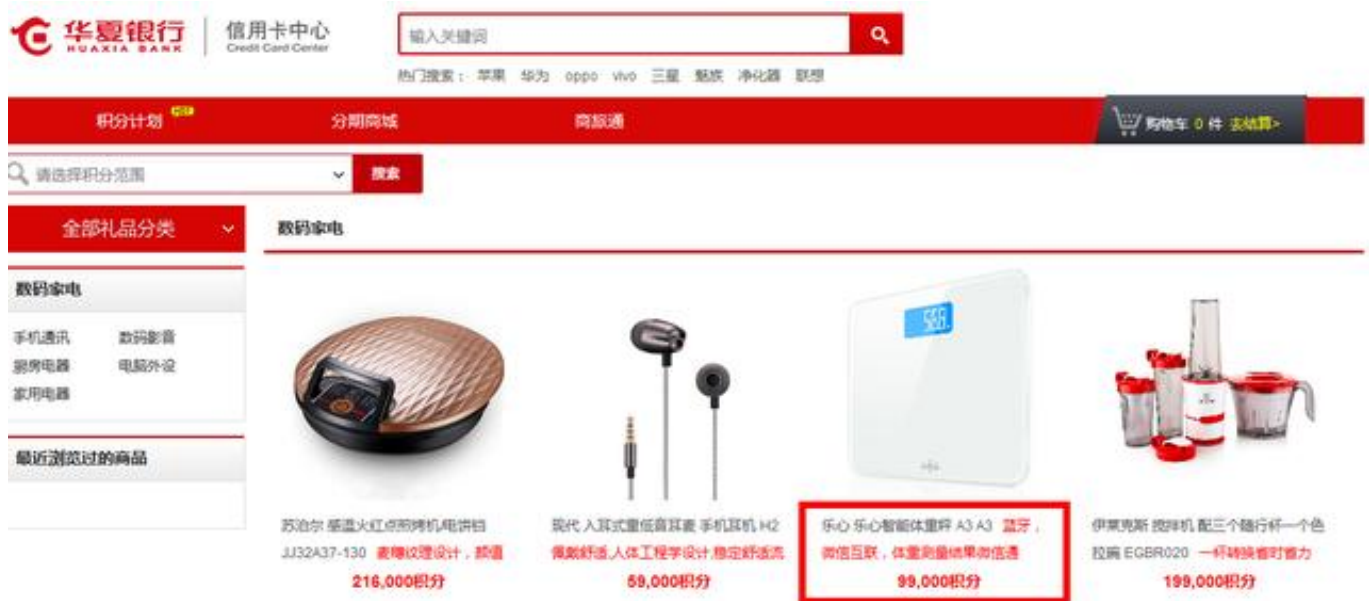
华夏银行 HUAXIA BANK | 信用卡中心 Credit Card Center

输入关键词

热门搜索： 苹果 华为 oppo vivo 三星 魅族 净化器 联想

积分计划 HOT
分期商城
商旅通
购物车 0 件 去结算>

请选择积分范围
搜索

全部礼品分类

数码家电

数码家电

手机通讯 数码影音
厨房电器 电脑外设
家用电器

最近浏览过的商品

苏泊尔 暴温火红点煎烤机电饼铛 JJ32A37-130 麦穗纹理设计，颜值
216,000积分

现代 入耳式重低音耳麦 手机耳机 H2 佩戴舒适,人体工程学设计,稳定舒适亮
59,000积分

乐心 乐心智能体重秤 A3 A3 蓝牙，微信互联，体重测量结果微信通
99,000积分

伊莱克斯 搅拌机 配三个随行杯一个色拉碗 EGBR020 一杯转换着时省力
199,000积分